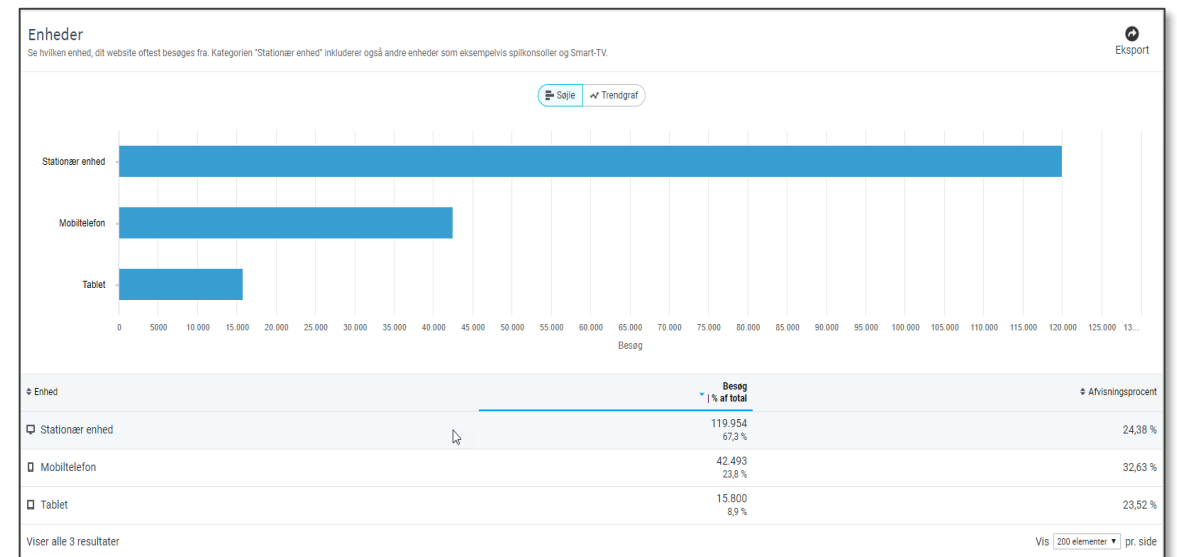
Enheder
Se hvilken enhed, dit website oftest besøges fra. Kategorien "Stationær enhed" inkluderer også andre enheder som eksempelvis spilkonsoller og Smart-TV.

Eksport

Søjle | Trendgraf

Stationær enhed
Mobiltelefon
Tablet

0 5000 10.000 15.000 20.000 25.000 30.000 35.000 40.000 45.000 50.000 55.000 60.000 65.000 70.000 75.000 80.000 85.000 90.000 95.000 100.000 105.000 110.000 115.000 120.000 125.000 13...
Besøg

| Enhed | Besøg \| % af total | Afvisningsprocent |
|---|---|---|
| Stationær enhed | 119.954 67,3 % | 24,38 % |
| Mobiltelefon | 42.493 23,8 % | 32,63 % |
| Tablet | 15.800 8,9 % | 23,52 % |

Viser alle 3 resultater

Vis 200 elementer pr. side